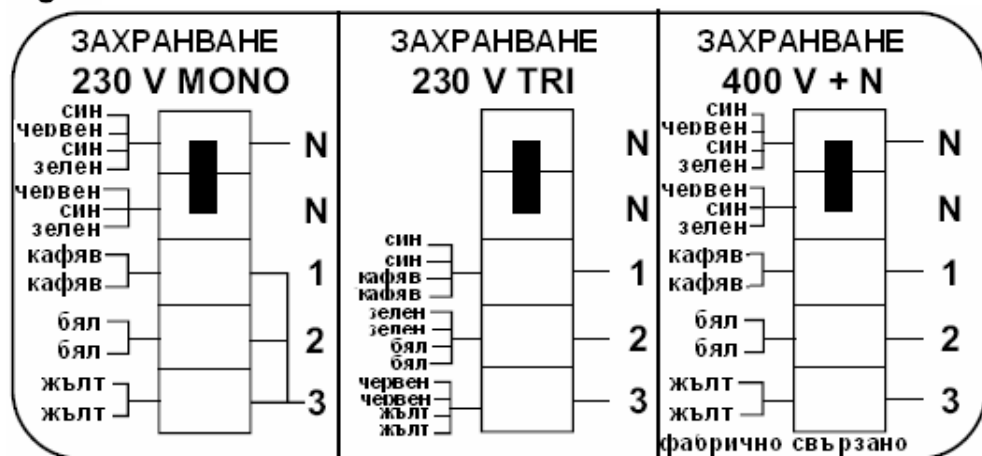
ЗАХРАНВАНЕ
230 V MONO

син
червен
син
зелен
N
червен
син
зелен
N
кафяв
кафяв
1
бял
бял
2
жълт
жълт
3

ЗАХРАНВАНЕ
230 V TRI

N
N
син
син
кафяв
кафяв
1
зелен
зелен
бял
бял
2
червен
червен
жълт
жълт
3

ЗАХРАНВАНЕ
400 V + N

син
червен
син
зелен
N
червен
син
зелен
N
кафяв
кафяв
1
бял
бял
2
жълт
жълт
3
фабрично свързано